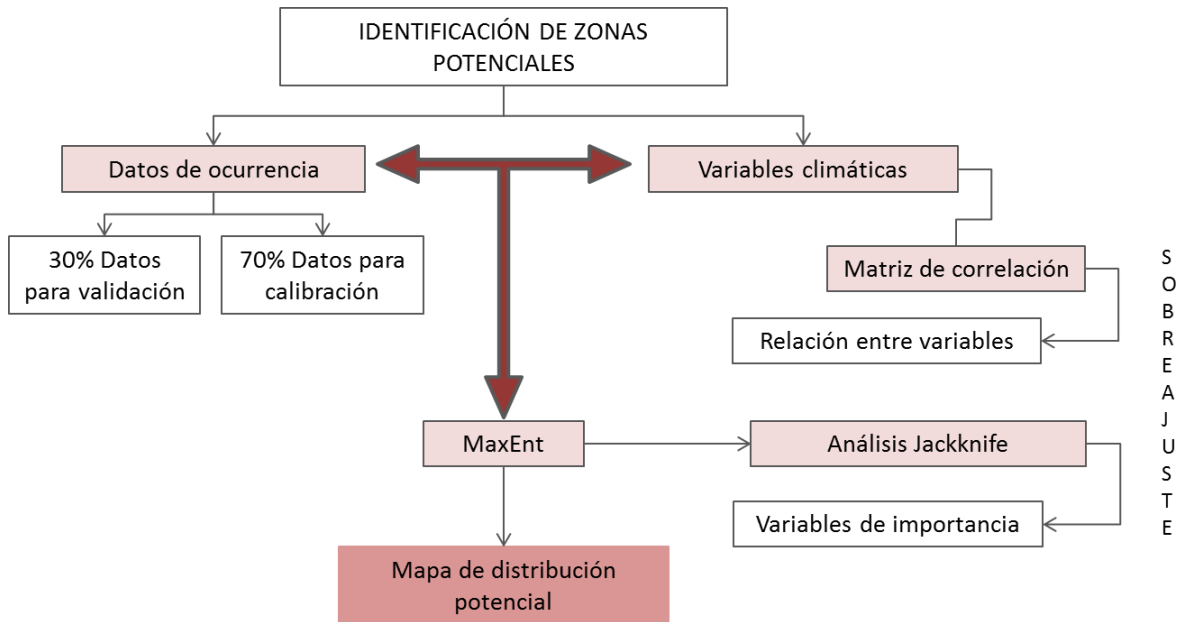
IDENTIFICACIÓN DE ZONAS POTENCIALES

Datos de ocurrencia

Variables climáticas

30% Datos para validación

70% Datos para calibración

Matriz de correlación

Relación entre variables

MaxEnt

Análisis Jackknife

Variables de importancia

Mapa de distribución potencial

S
O
B
R
E
A
J
U
S
T
E